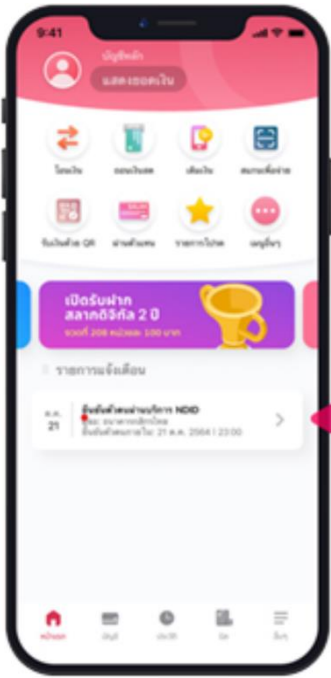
9:41

บัญชีหลัก

แสดงยอดเงิน

โอนเงิน

ถอนเงินสด

เติมเงิน

สแกนเพื่อจ่าย

รับเงินด้วย QR

จ่ายตัวแทน

รายการโปรด

เมนูอื่นๆ

เปิดรับฝาก สลากดิจิทัล 2 ปี

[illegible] 100 บาท

รายการแจ้งเตือน

ต.ค. 21

ยืนยันตัวตนผ่านบริการ NDID

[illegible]

ยืนยันตัวตนภายใน: 21 ต.ค. 2564 | 23:00

หน้าแรก

บัญชี

ประวัติ

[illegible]

อื่นๆ